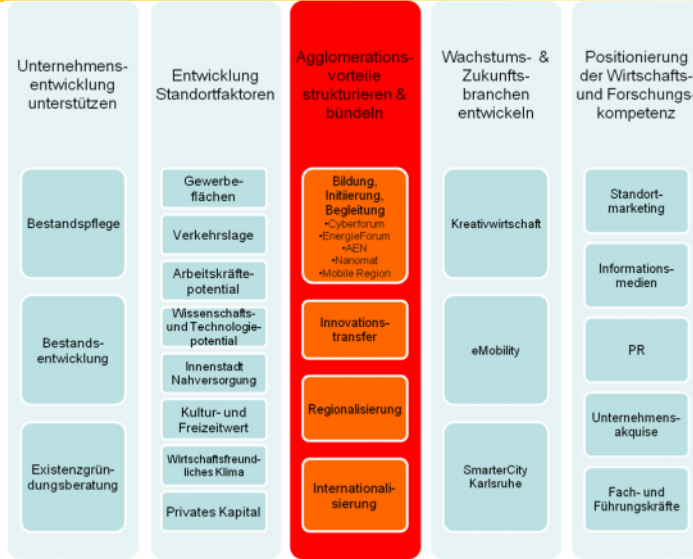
Unternehmensentwicklung unterstützen

Bestandspflege

Bestandsentwicklung

Existenzgründungsberatung

Entwicklung Standortfaktoren

Gewerbeflächen

Verkehrslage

Arbeitskräftepotential

Wissenschafts- und Technologiepotential

Innenstadt Nahversorgung

Kultur- und Freizeitwert

Wirtschaftsfreundliches Klima

Privates Kapital

Agglomerationsvorteile strukturieren & bündeln

Bildung, Initiierung, Begleitung
•Cyberforum
•EnergieForum
•AEN
•Nanomat
•Mobile Region

Innovationstransfer

Regionalisierung

Internationalisierung

Wachstums- & Zukunftsbranchen entwickeln

Kreativwirtschaft

eMobility

SmarterCity Karlsruhe

Positionierung der Wirtschafts- und Forschungskompetenz

Standortmarketing

Informationsmedien

PR

Unternehmensakquise

Fach- und Führungskräfte